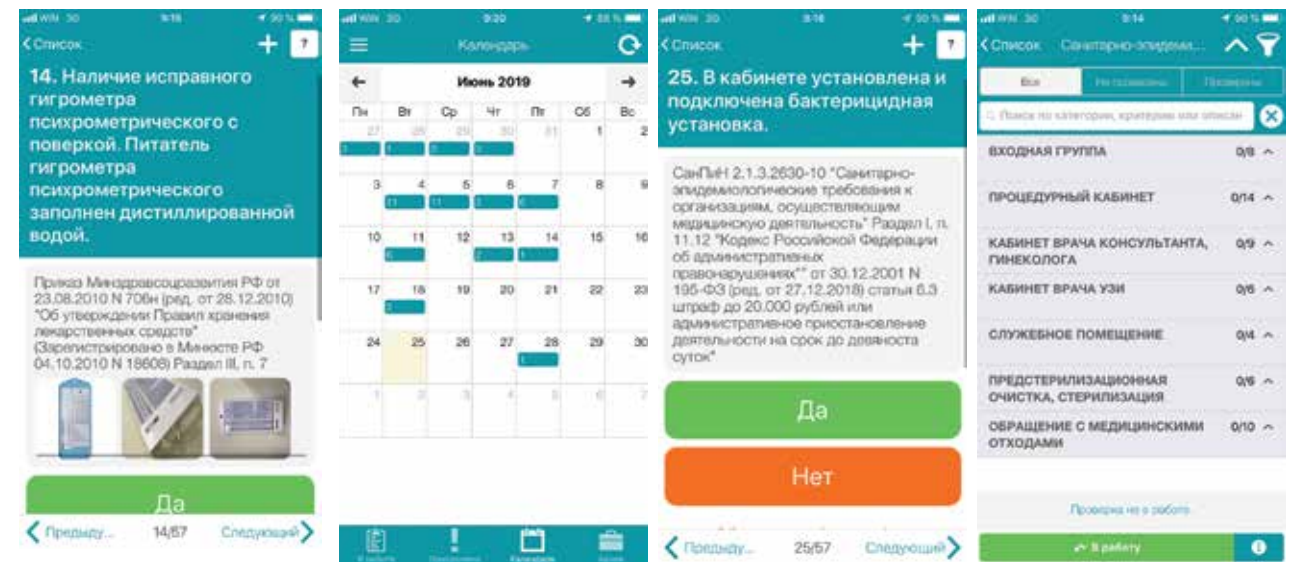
WIN 3G 9:16 90 %

< Список + ?

14. Наличие исправного гигрометра психрометрического с поверкой. Питатель гигрометра психрометрического заполнен дистиллированной водой.

Приказ Минздравсоцразвития РФ от 23.08.2010 N 706н (ред. от 28.12.2010) "Об утверждении Правил хранения лекарственных средств" (Зарегистрировано в Минюсте РФ 04.10.2010 N 18608) Раздел III, п. 7

Да

< Предыду... 14/57 Следующий >

WIN 3G 9:20 88 %

Календарь

← Июнь 2019 →

| Пн | Вт | Ср | Чт | Пт | Сб | Вс |
|---|---|---|---|---|---|---|
| 27 | 28 | 29 | 30 | 31 | 1 | 2 |
| 3 | 4 | 5 | 6 | 7 | 8 | 9 |
| 10 | 11 | 12 | 13 | 14 | 15 | 16 |
| 17 | 18 | 19 | 20 | 21 | 22 | 23 |
| 24 | 25 | 26 | 27 | 28 | 29 | 30 |
| 1 | 2 | 3 | 4 | 5 | 6 | 7 |

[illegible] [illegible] Календарь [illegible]

WIN 3G 9:16 90 %

< Список + ?

25. В кабинете установлена и подключена бактерицидная установка.

СанПиН 2.1.3.2630-10 "Санитарно-эпидемиологические требования к организациям, осуществляющим медицинскую деятельность" Раздел I, п. 11.12 "Кодекс Российской Федерации об административных правонарушениях" от 30.12.2001 N 195-ФЗ (ред. от 27.12.2018) статья 6.3 штраф до 20.000 рублей или административное приостановление деятельности на срок до девяноста суток"

Да

Нет

< Предыду... 25/57 Следующий >

WIN 3G 9:14 90 %

< Список Санитарно-эпидеми...

Все Не проверены Проверены

Поиск по категории, критерию или описан

ВХОДНАЯ ГРУППА 0/8

ПРОЦЕДУРНЫЙ КАБИНЕТ 0/14

КАБИНЕТ ВРАЧА КОНСУЛЬТАНТА, ГИНЕКОЛОГА 0/9

КАБИНЕТ ВРАЧА УЗИ 0/6

СЛУЖЕБНОЕ ПОМЕЩЕНИЕ 0/4

ПРЕДСТЕРИЛИЗАЦИОННАЯ ОЧИСТКА, СТЕРИЛИЗАЦИЯ 0/6

ОБРАЩЕНИЕ С МЕДИЦИНСКИМИ ОТХОДАМИ 0/10

Проверка не в работе

В работу